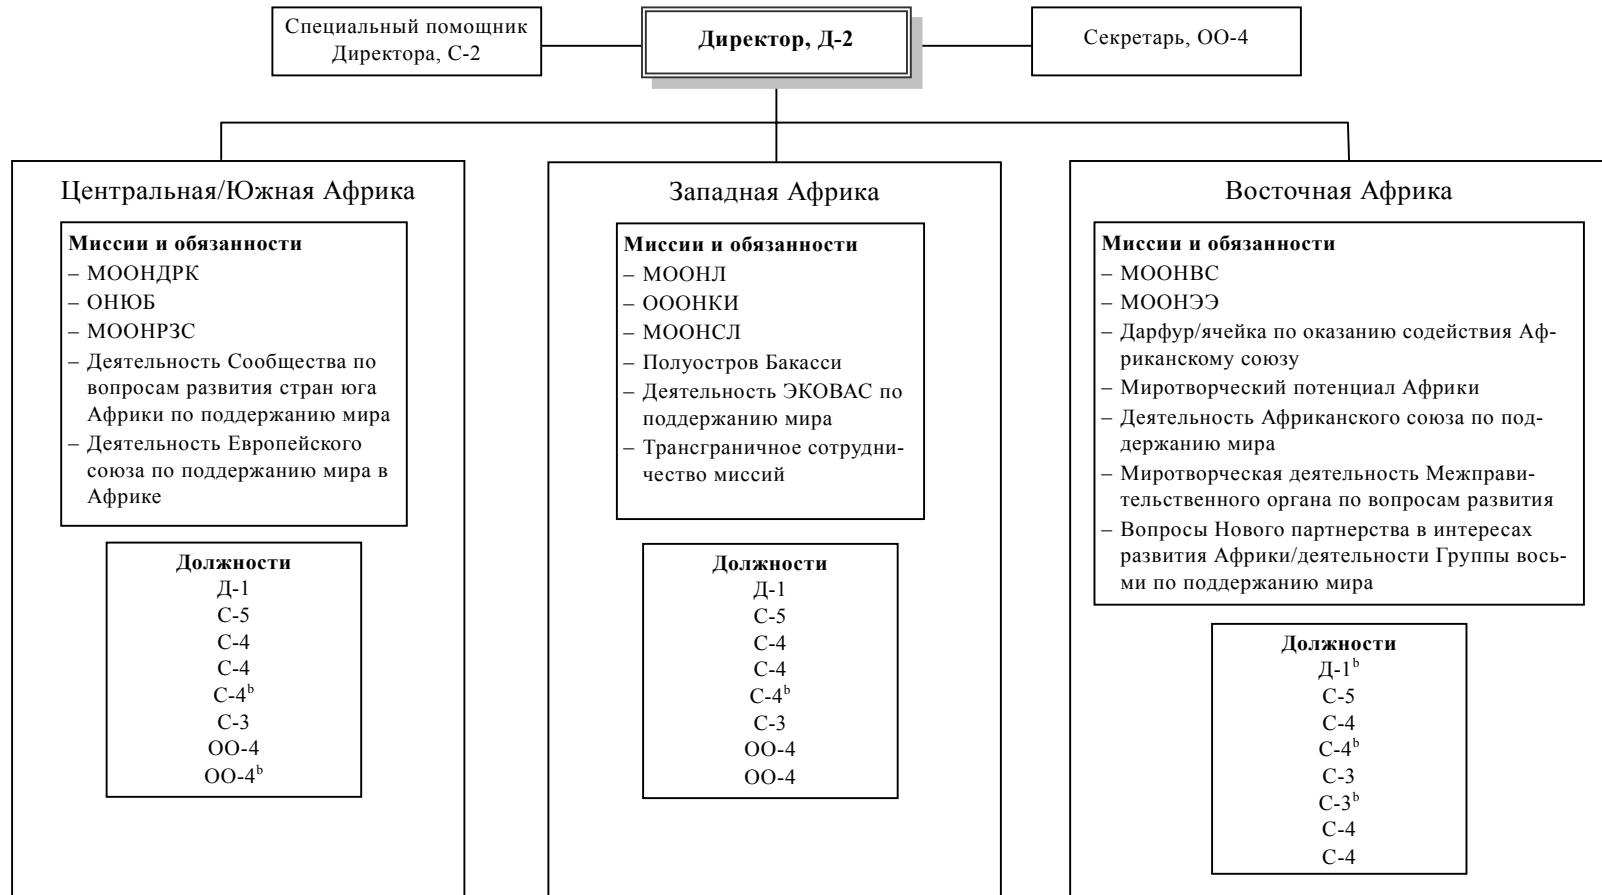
Специальный помощник Директора, С-2

**Директор, Д-2**

Секретарь, ОО-4

Центральная/Южная Африка

**Миссии и обязанности**
– МООНДРК
– ОНЮБ
– МООНРЗС
– Деятельность Сообщества по вопросам развития стран юга Африки по поддержанию мира
– Деятельность Европейского союза по поддержанию мира в Африке

**Должности**
Д-1
С-5
С-4
С-4
С-4$^{b}$
С-3
ОО-4
ОО-4$^{b}$

Западная Африка

**Миссии и обязанности**
– МООНЛ
– ОООНКИ
– МООНСЛ
– Полуостров Бакасси
– Деятельность ЭКОВАС по поддержанию мира
– Трансграничное сотрудничество миссий

**Должности**
Д-1
С-5
С-4
С-4
С-4$^{b}$
С-3
ОО-4
ОО-4

Восточная Африка

**Миссии и обязанности**
– МООНВС
– МООНЭЭ
– Дарфур/ячейка по оказанию содействия Африканскому союзу
– Миротворческий потенциал Африки
– Деятельность Африканского союза по поддержанию мира
– Миротворческая деятельность Межправительственного органа по вопросам развития
– Вопросы Нового партнерства в интересах развития Африки/деятельности Группы восьми по поддержанию мира

**Должности**
Д-1$^{b}$
С-5
С-4
С-4$^{b}$
С-3
С-3$^{b}$
С-4
С-4